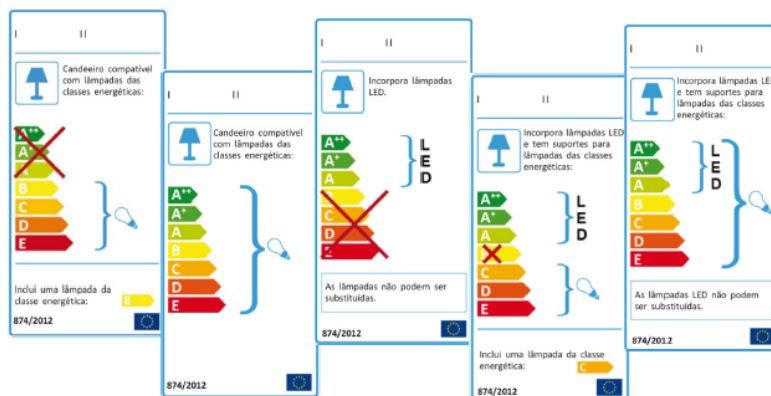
I II

Candeeiro compatível com lâmpadas das classes energéticas:

A++
A+
A
B
C
D
E

Inclui uma lâmpada da classe energética: B

874/2012

I II

Candeeiro compatível com lâmpadas das classes energéticas:

A++
A+
A
B
C
D
E

874/2012

I II

Incorpora lâmpadas LED.

A++
A+
A
B
C
D
E

LED

As lâmpadas não podem ser substituídas.

874/2012

I II

Incorpora lâmpadas LED e tem suportes para lâmpadas das classes energéticas:

A++
A+
A
B
C
D
E

LED

Inclui uma lâmpada da classe energética: C

874/2012

I II

Incorpora lâmpadas LED e tem suportes para lâmpadas das classes energéticas:

A++
A+
A
B
C
D
E

LED

As lâmpadas LED não podem ser substituídas.

874/2012